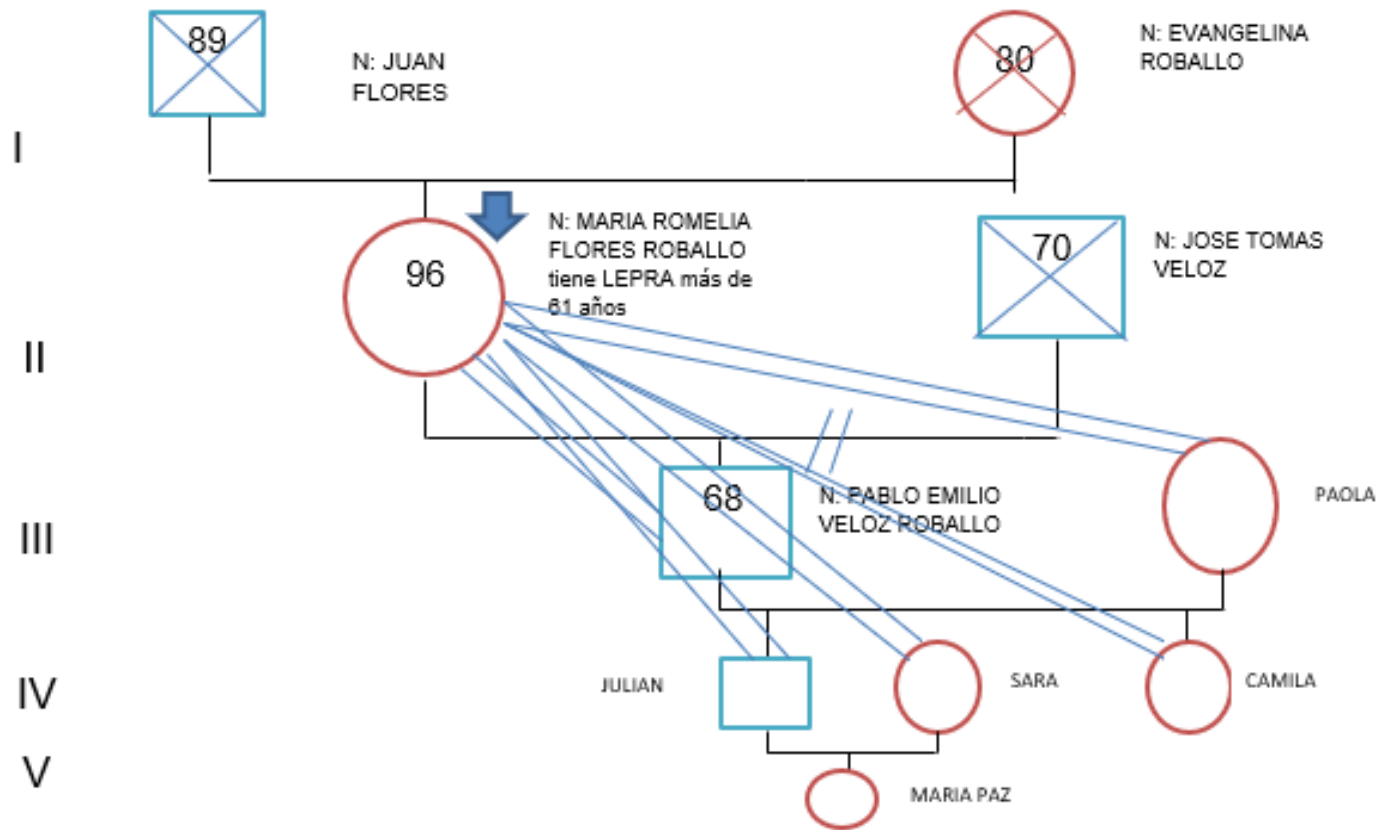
89

N: JUAN FLORES

80

N: EVANGELINA ROBALLO

I

N: MARIA ROMELIA FLORES ROBALLO tiene LEPRA más de 61 años

96

70

N: JOSE TOMAS VELOZ

II

68

N: PABLO EMILIO VELOZ ROBALLO

PAOLA

III

JULIAN

SARA

CAMILA

IV

V

MARIA PAZ